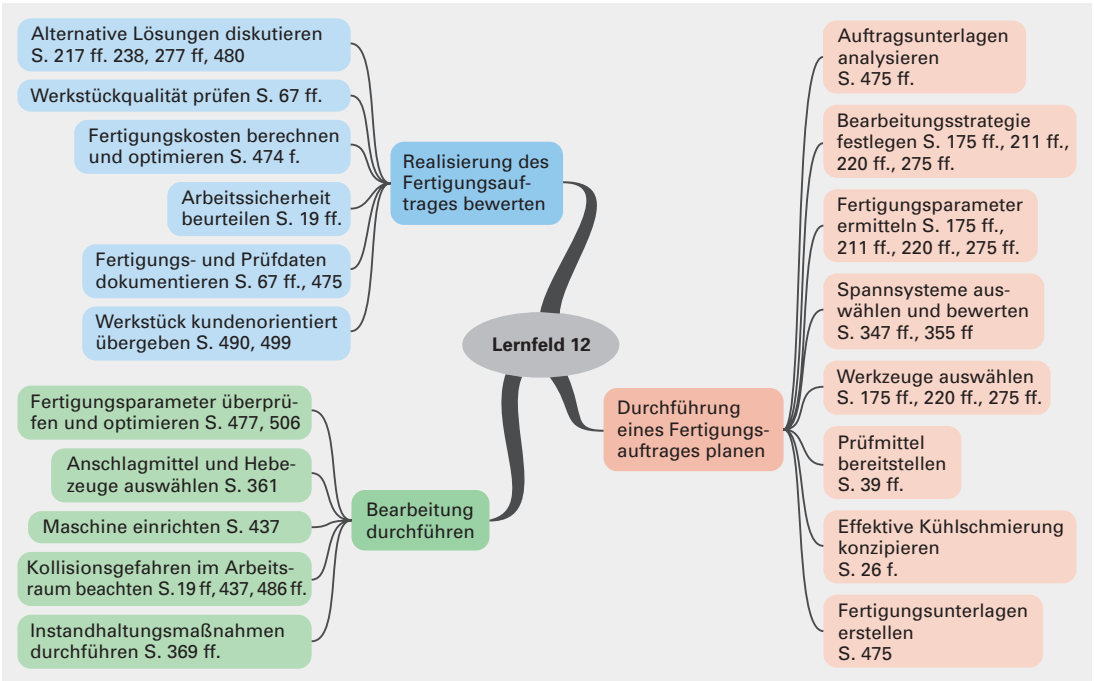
Alternative Lösungen diskutieren S. 217 ff. 238, 277 ff, 480

Werkstückqualität prüfen S. 67 ff.

Fertigungskosten berechnen und optimieren S. 474 f.

Arbeitssicherheit beurteilen S. 19 ff.

Fertigungs- und Prüfdaten dokumentieren S. 67 ff., 475

Werkstück kundenorientiert übergeben S. 490, 499

Realisierung des Fertigungsauftrages bewerten

Lernfeld 12

Fertigungsparameter überprüfen und optimieren S. 477, 506

Anschlagmittel und Hebezeuge auswählen S. 361

Maschine einrichten S. 437

Kollisionsgefahren im Arbeitsraum beachten S.19 ff, 437, 486 ff.

Instandhaltungsmaßnahmen durchführen S. 369 ff.

Bearbeitung durchführen

Durchführung eines Fertigungsauftrages planen

Auftragsunterlagen analysieren S. 475 ff.

Bearbeitungsstrategie festlegen S. 175 ff., 211 ff., 220 ff., 275 ff.

Fertigungsparameter ermitteln S. 175 ff., 211 ff., 220 ff., 275 ff.

Spannsysteme auswählen und bewerten S. 347 ff., 355 ff

Werkzeuge auswählen S. 175 ff., 220 ff., 275 ff.

Prüfmittel bereitstellen S. 39 ff.

Effektive Kühlschmierung konzipieren S. 26 f.

Fertigungsunterlagen erstellen S. 475